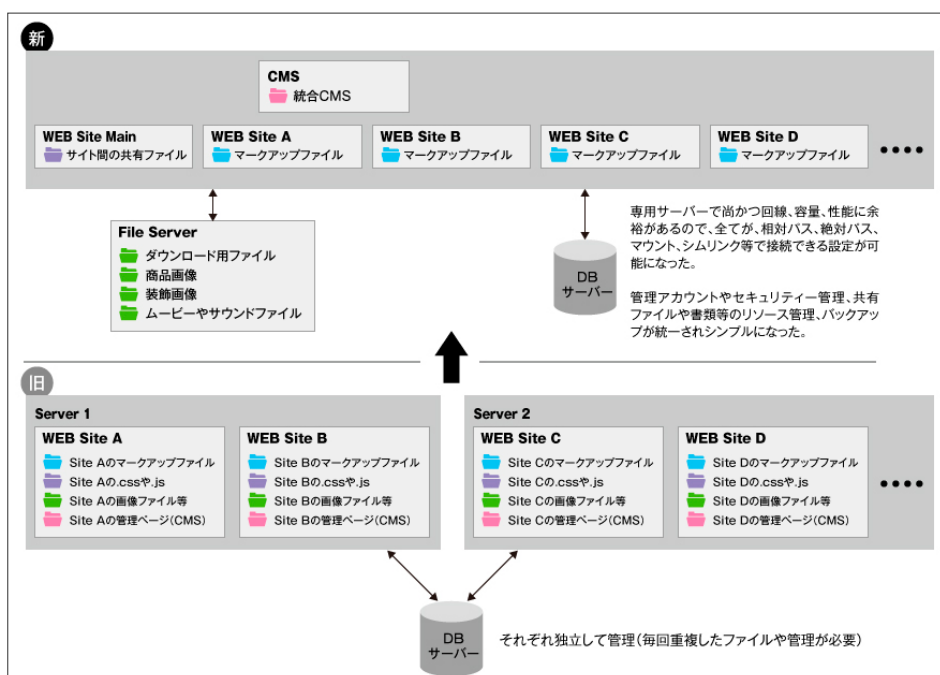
新

CMS
統合CMS

WEB Site Main
サイト間の共有ファイル

WEB Site A
マークアップファイル

WEB Site B
マークアップファイル

WEB Site C
マークアップファイル

WEB Site D
マークアップファイル

••••

File Server
ダウンロード用ファイル
商品画像
装飾画像
ムービーやサウンドファイル

DB
サーバー

専用サーバーで尚かつ回線、容量、性能に余裕があるので、全てが、相対パス、絶対パス、マウント、シムリンク等で接続できる設定が可能になった。

管理アカウントやセキュリティー管理、共有ファイルや書類等のリソース管理、バックアップが統一されシンプルになった。

旧

Server 1

WEB Site A
Site Aのマークアップファイル
Site Aの.cssや.js
Site Aの画像ファイル等
Site Aの管理ページ(CMS)

WEB Site B
Site Bのマークアップファイル
Site Bの.cssや.js
Site Bの画像ファイル等
Site Bの管理ページ(CMS)

Server 2

WEB Site C
Site Cのマークアップファイル
Site Cの.cssや.js
Site Cの画像ファイル等
Site Cの管理ページ(CMS)

WEB Site D
Site Dのマークアップファイル
Site Dの.cssや.js
Site Dの画像ファイル等
Site Dの管理ページ(CMS)

••••

DB
サーバー

それぞれ独立して管理(毎回重複したファイルや管理が必要)